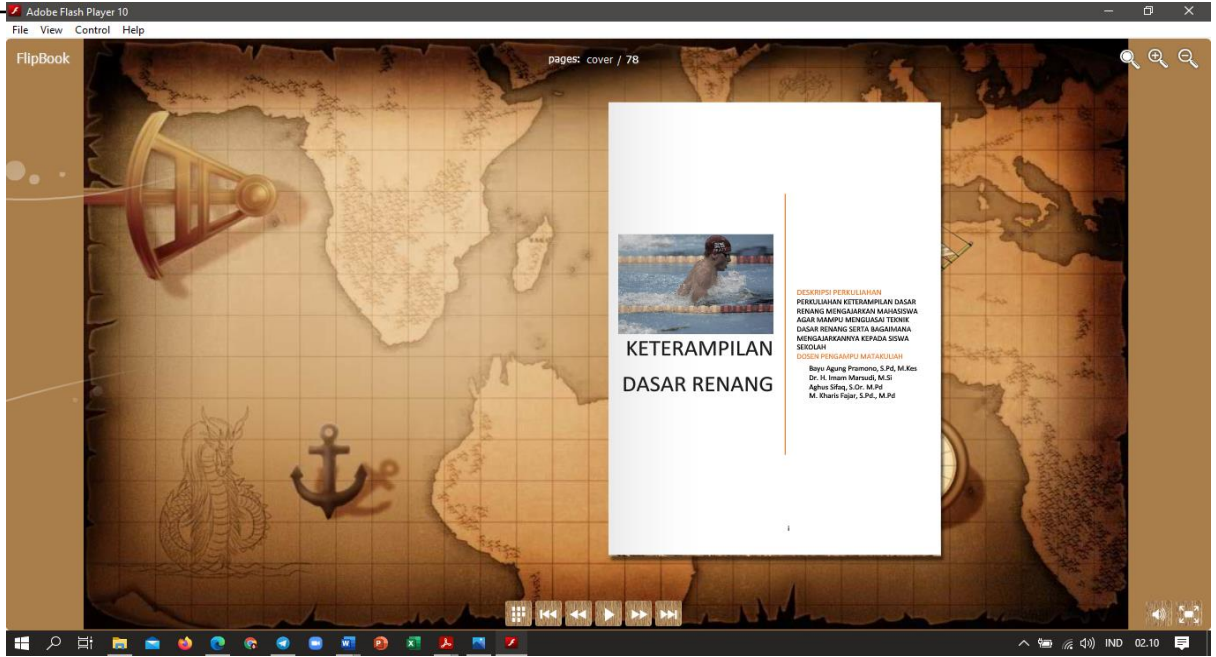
Adobe Flash Player 10

File View Control Help

FlipBook

pages: cover / 78

KETERAMPILAN DASAR RENANG

DESKRIPSI PERKULIAHAN
PERKULIAHAN KETERAMPILAN DASAR RENANG MENGAJARKAN MAHASISWA AGAR MAMPU MENGUASAI TEKNIK DASAR RENANG SERTA BAGAIMANA MENGAJARKANNYA KEPADA SISWA SEKOLAH
DOSEN PENGAMPU MATAKULIAH
Bayu Agung Pramono, S.Pd, M.Kes
Dr. H. Imam Marsudi, M.Si
Aghus Sifaq, S.Or. M.Pd
M. Kharis Fajar, S.Pd., M.Pd

i

IND 02.10